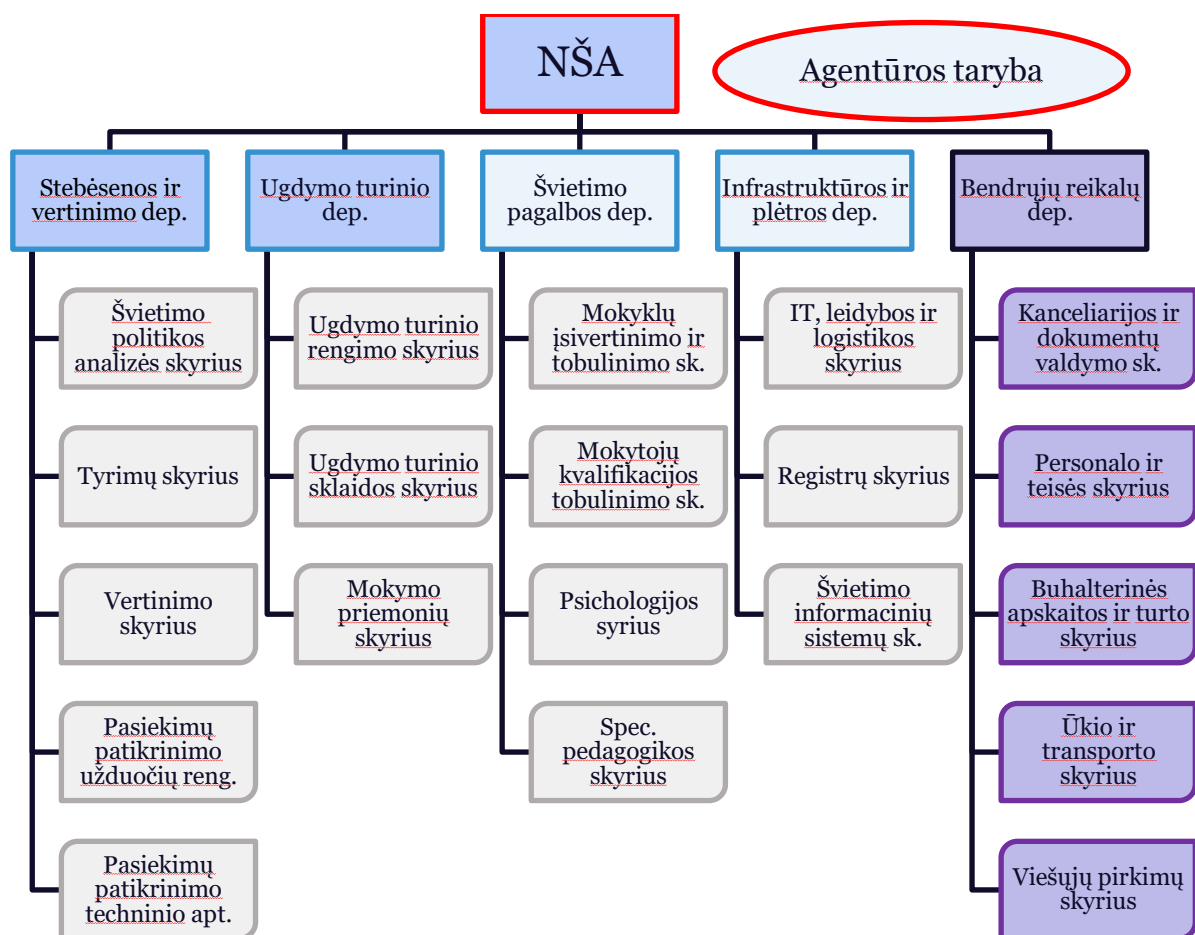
NŠA

Agentūros taryba

Stebėsenos ir vertinimo dep.

Švietimo politikos analizės skyrius

Tyrimų skyrius

Vertinimo skyrius

Pasiekimų patikrinimo užduočių reng.

Pasiekimų patikrinimo techninio apt.

Ugdymo turinio dep.

Ugdymo turinio rengimo skyrius

Ugdymo turinio sklaidos skyrius

Mokymo priemonių skyrius

Švietimo pagalbos dep.

Mokyklų įsivertinimo ir tobulinimo sk.

Mokytojų kvalifikacijos tobulinimo sk.

Psichologijos syrius

Spec. pedagogikos skyrius

Infrastruktūros ir plėtros dep.

IT, leidybos ir logistikos skyrius

Registrų skyrius

Švietimo informacinių sistemų sk.

Bendrųjų reikalų dep.

Kanceliarijos ir dokumentų valdymo sk.

Personalo ir teisės skyrius

Buhalterinės apskaitos ir turto skyrius

Ūkio ir transporto skyrius

Viešųjų pirkimų skyrius